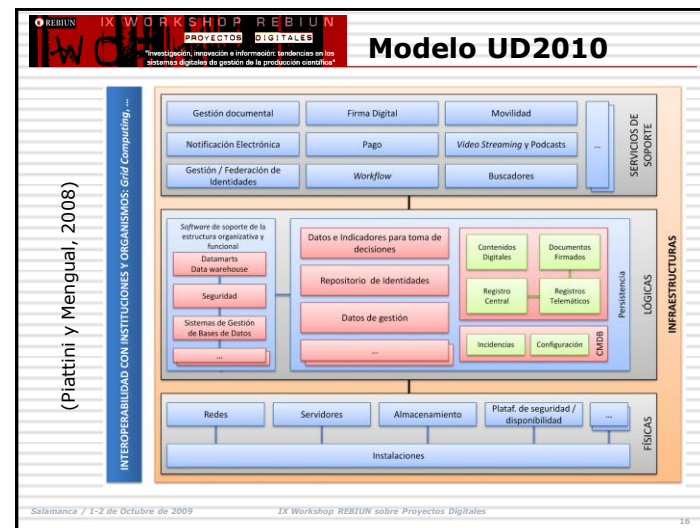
REBIUN IX WORKSHOP REBIUN PROYECTOS DIGITALES
"Investigación, innovación e información: tendencias en los sistemas digitales de gestión de la producción científica"

Modelo UD2010

(Piattini y Mengual, 2008)

INTEROPERABILIDAD CON INSTITUCIONES Y ORGANISMOS: Grid Computing, ...

Gestión documental
Firma Digital
Movilidad
Notificación Electrónica
Pago
Video Streaming y Podcasts
Gestión / Federación de Identidades
Workflow
Buscadores
...
SERVICIOS DE SOPORTE

Software de soporte de la estructura organizativa y funcional
Datamarts Data warehouse
Seguridad
Sistemas de Gestión de Bases de Datos
...
Datos e Indicadores para toma de decisiones
Repositorio de Identidades
Datos de gestión
...
Contenidos Digitales
Documentos Firmados
Registro Central
Registros Telemáticos
Incidencias
Configuración
CMDB
Persistencia
LÓGICAS
INFRAESTRUCTURAS

Redes
Servidores
Almacenamiento
Plataf. de seguridad / disponibilidad
...
Instalaciones
FÍSICAS

Salamanca / 1-2 de Octubre de 2009
IX Workshop REBIUN sobre Proyectos Digitales
16